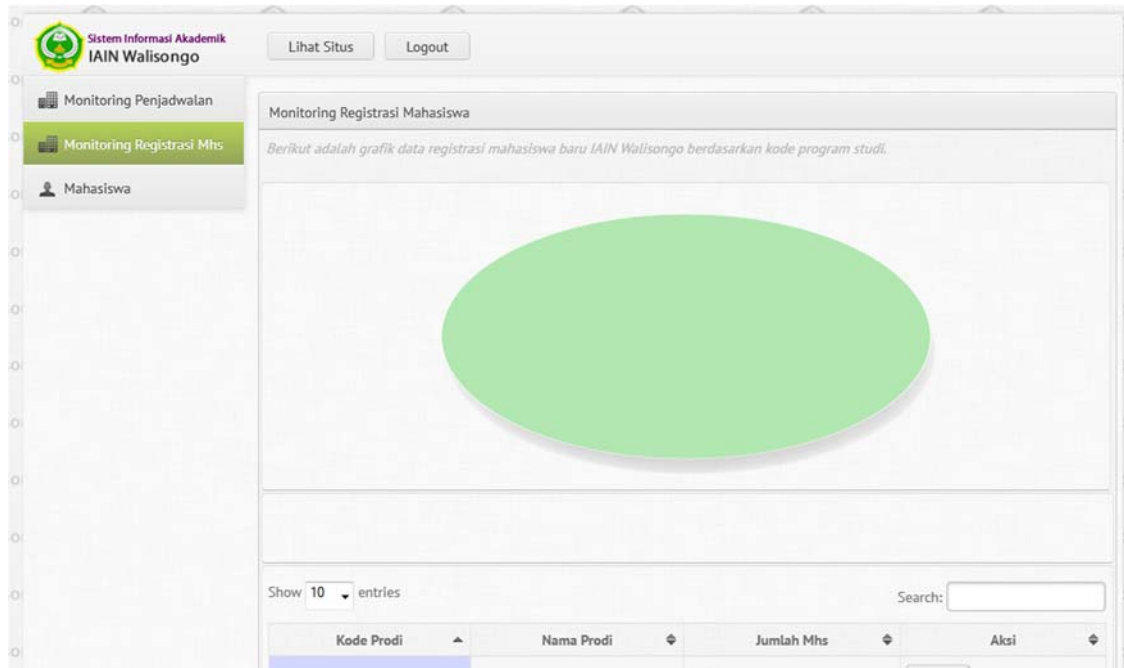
Sistem Informasi Akademik
IAIN Walisongo

Lihat Situs Logout

Monitoring Penjadwalan

Monitoring Registrasi Mhs

Mahasiswa

Monitoring Registrasi Mahasiswa

Berikut adalah grafik data registrasi mahasiswa baru IAIN Walisongo berdasarkan kode program studi.

Show 10 entries

Search:

| Kode Prodi | Nama Prodi | Jumlah Mhs | Aksi |
|---|---|---|---|